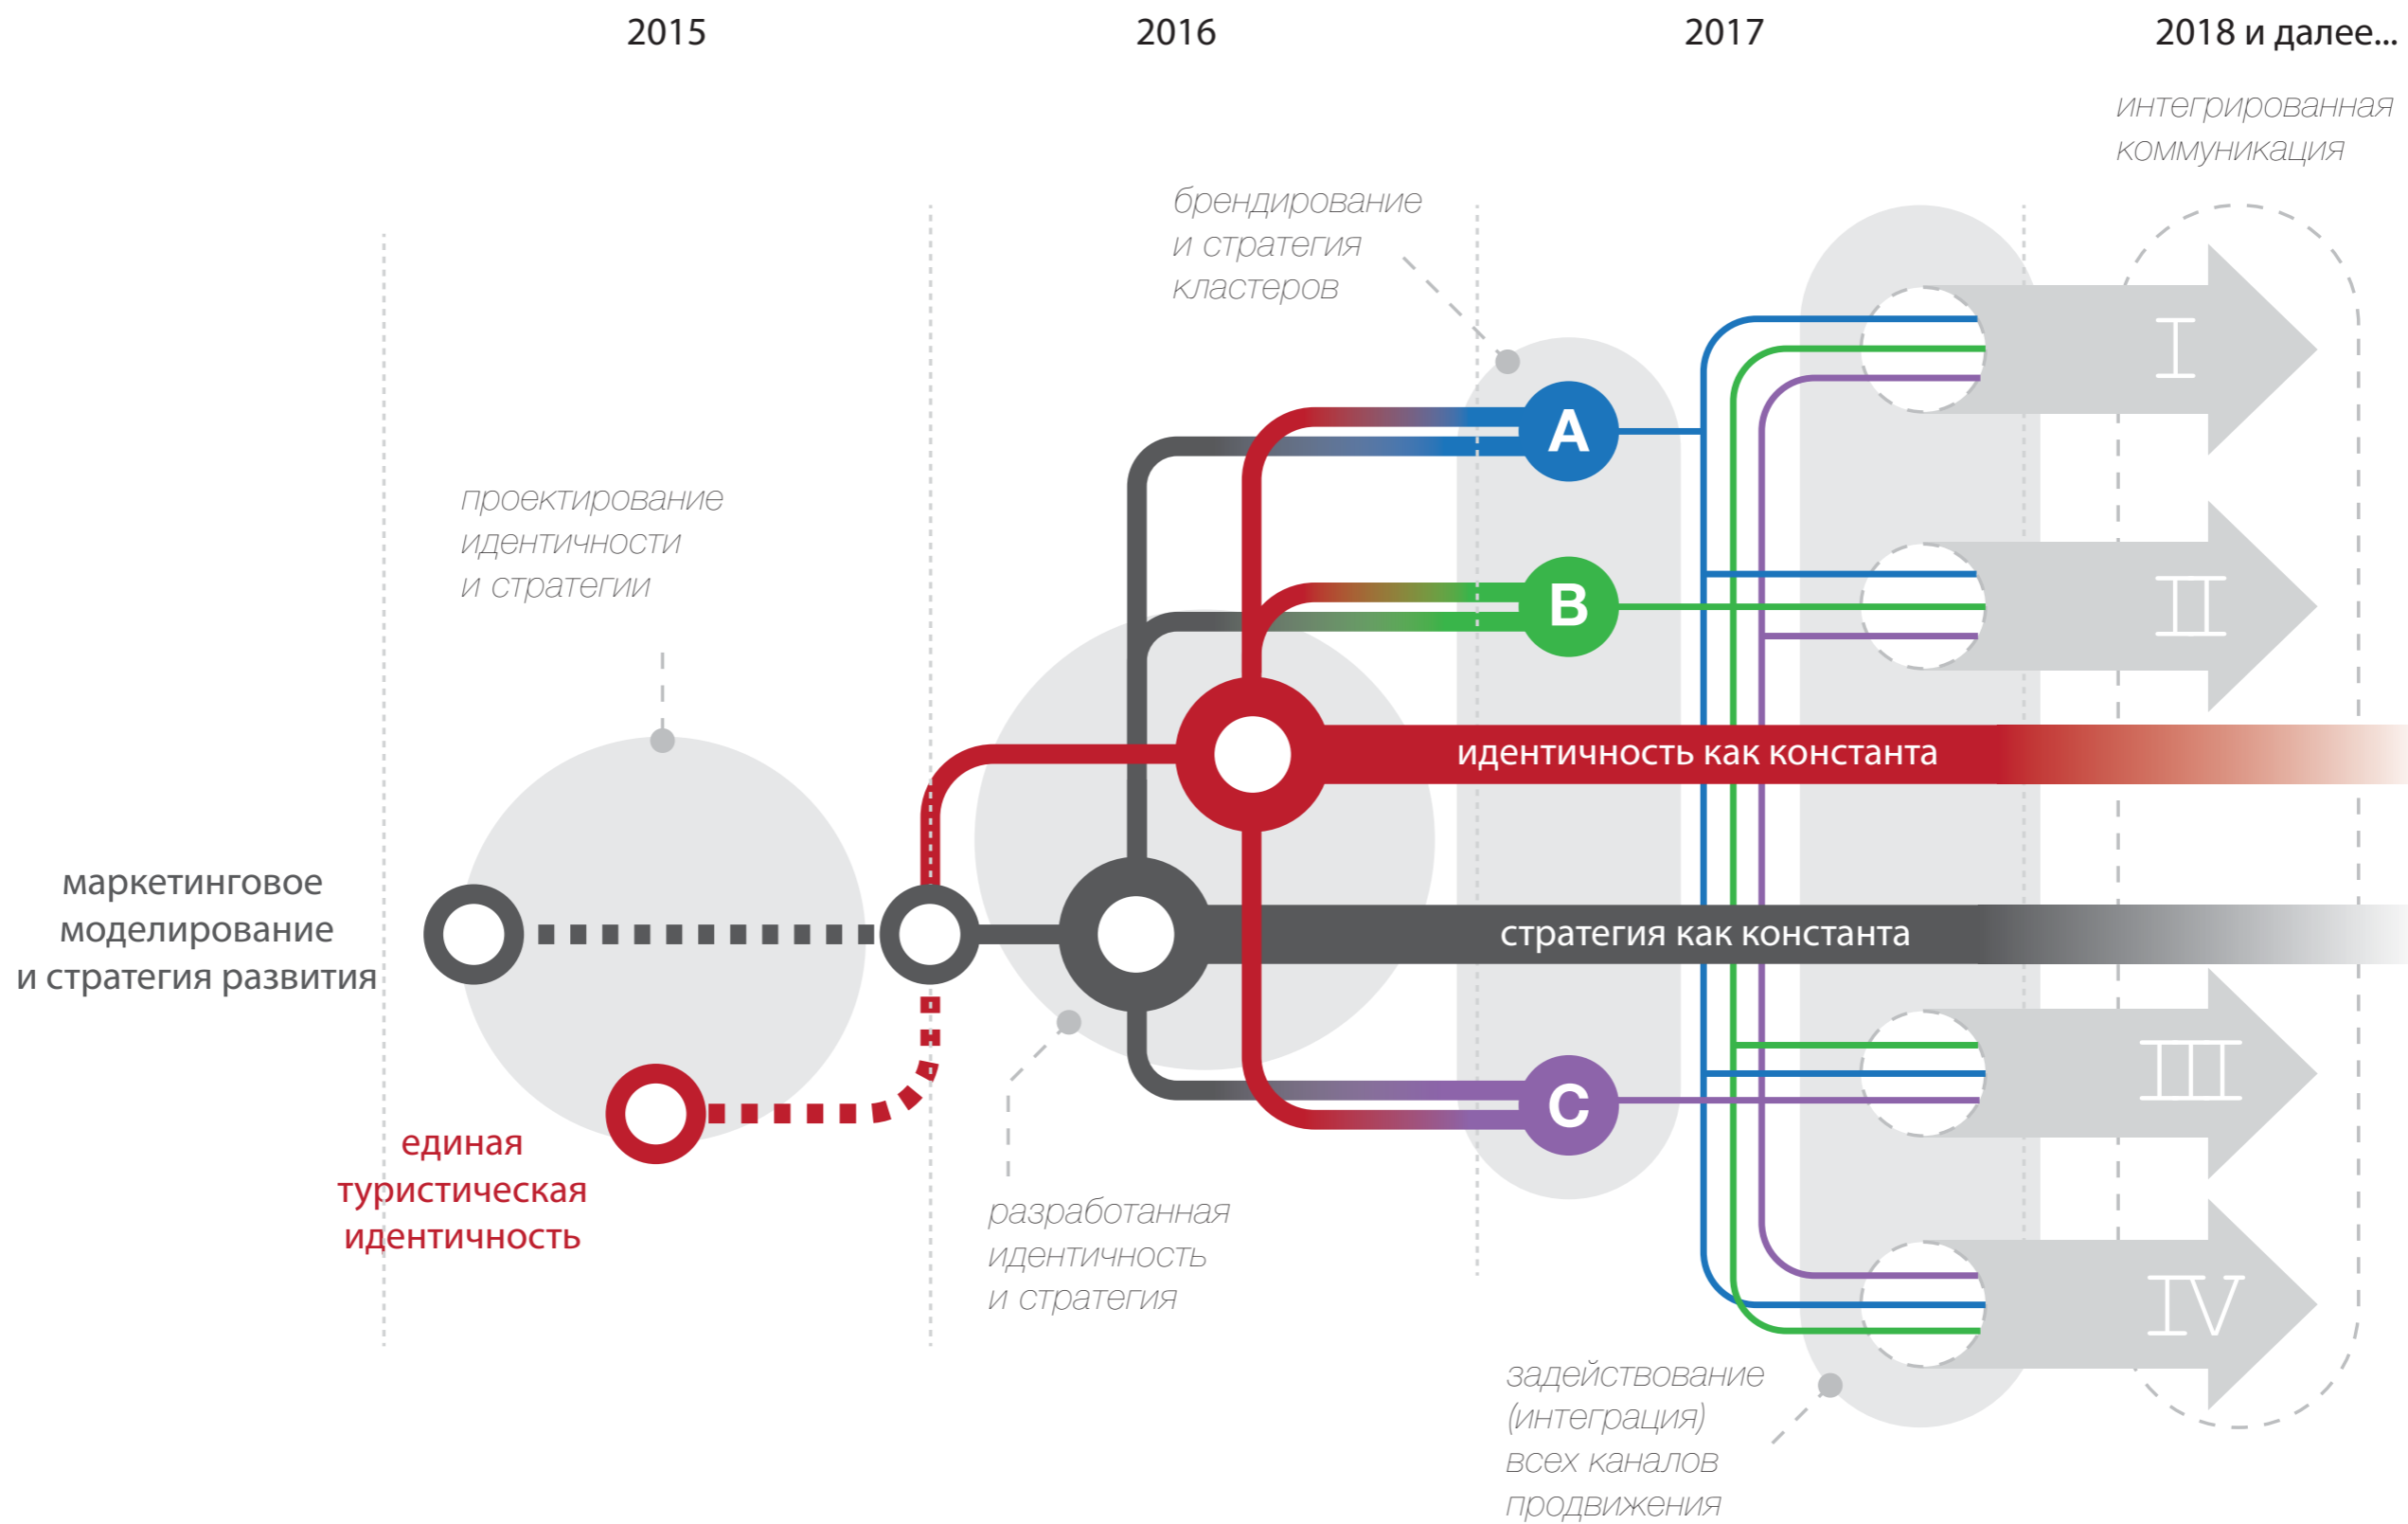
2015

2016

2017

2018 и далее...

интегрированная коммуникация

брендирование и стратегия кластеров

проектирование идентичности и стратегии

A

B

C

I

II

III

IV

идентичность как константа

маркетинговое моделирование и стратегия развития

стратегия как константа

единая туристическая идентичность

разработанная идентичность и стратегия

задействование (интеграция) всех каналов продвижения